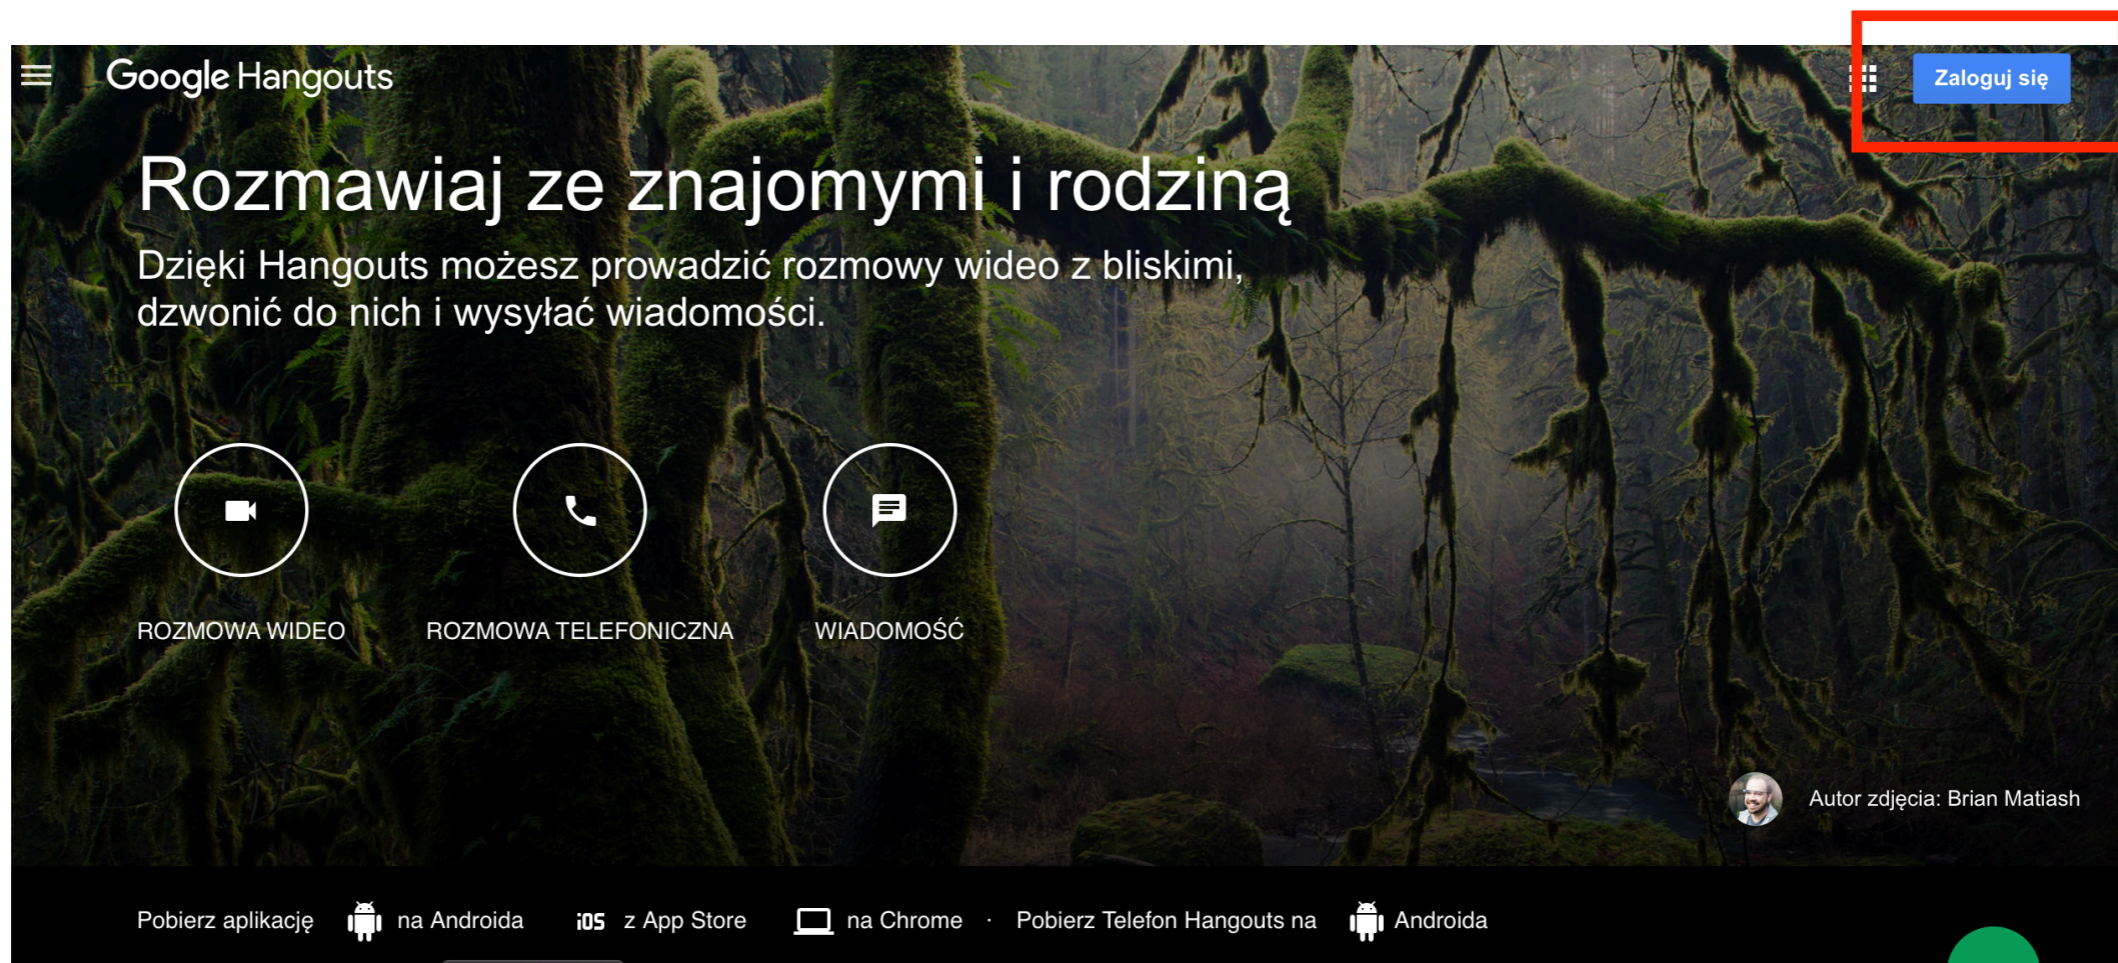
Google Hangouts

Zaloguj się

Rozmawiaj ze znajomymi i rodziną

Dzięki Hangouts możesz prowadzić rozmowy wideo z bliskimi, dzwonić do nich i wysyłać wiadomości.

ROZMOWA WIDEO

ROZMOWA TELEFONICZNA

WIADOMOŚĆ

Autor zdjęcia: Brian Matiash

Pobierz aplikację na Androida iOS z App Store na Chrome · Pobierz Telefon Hangouts na Androida